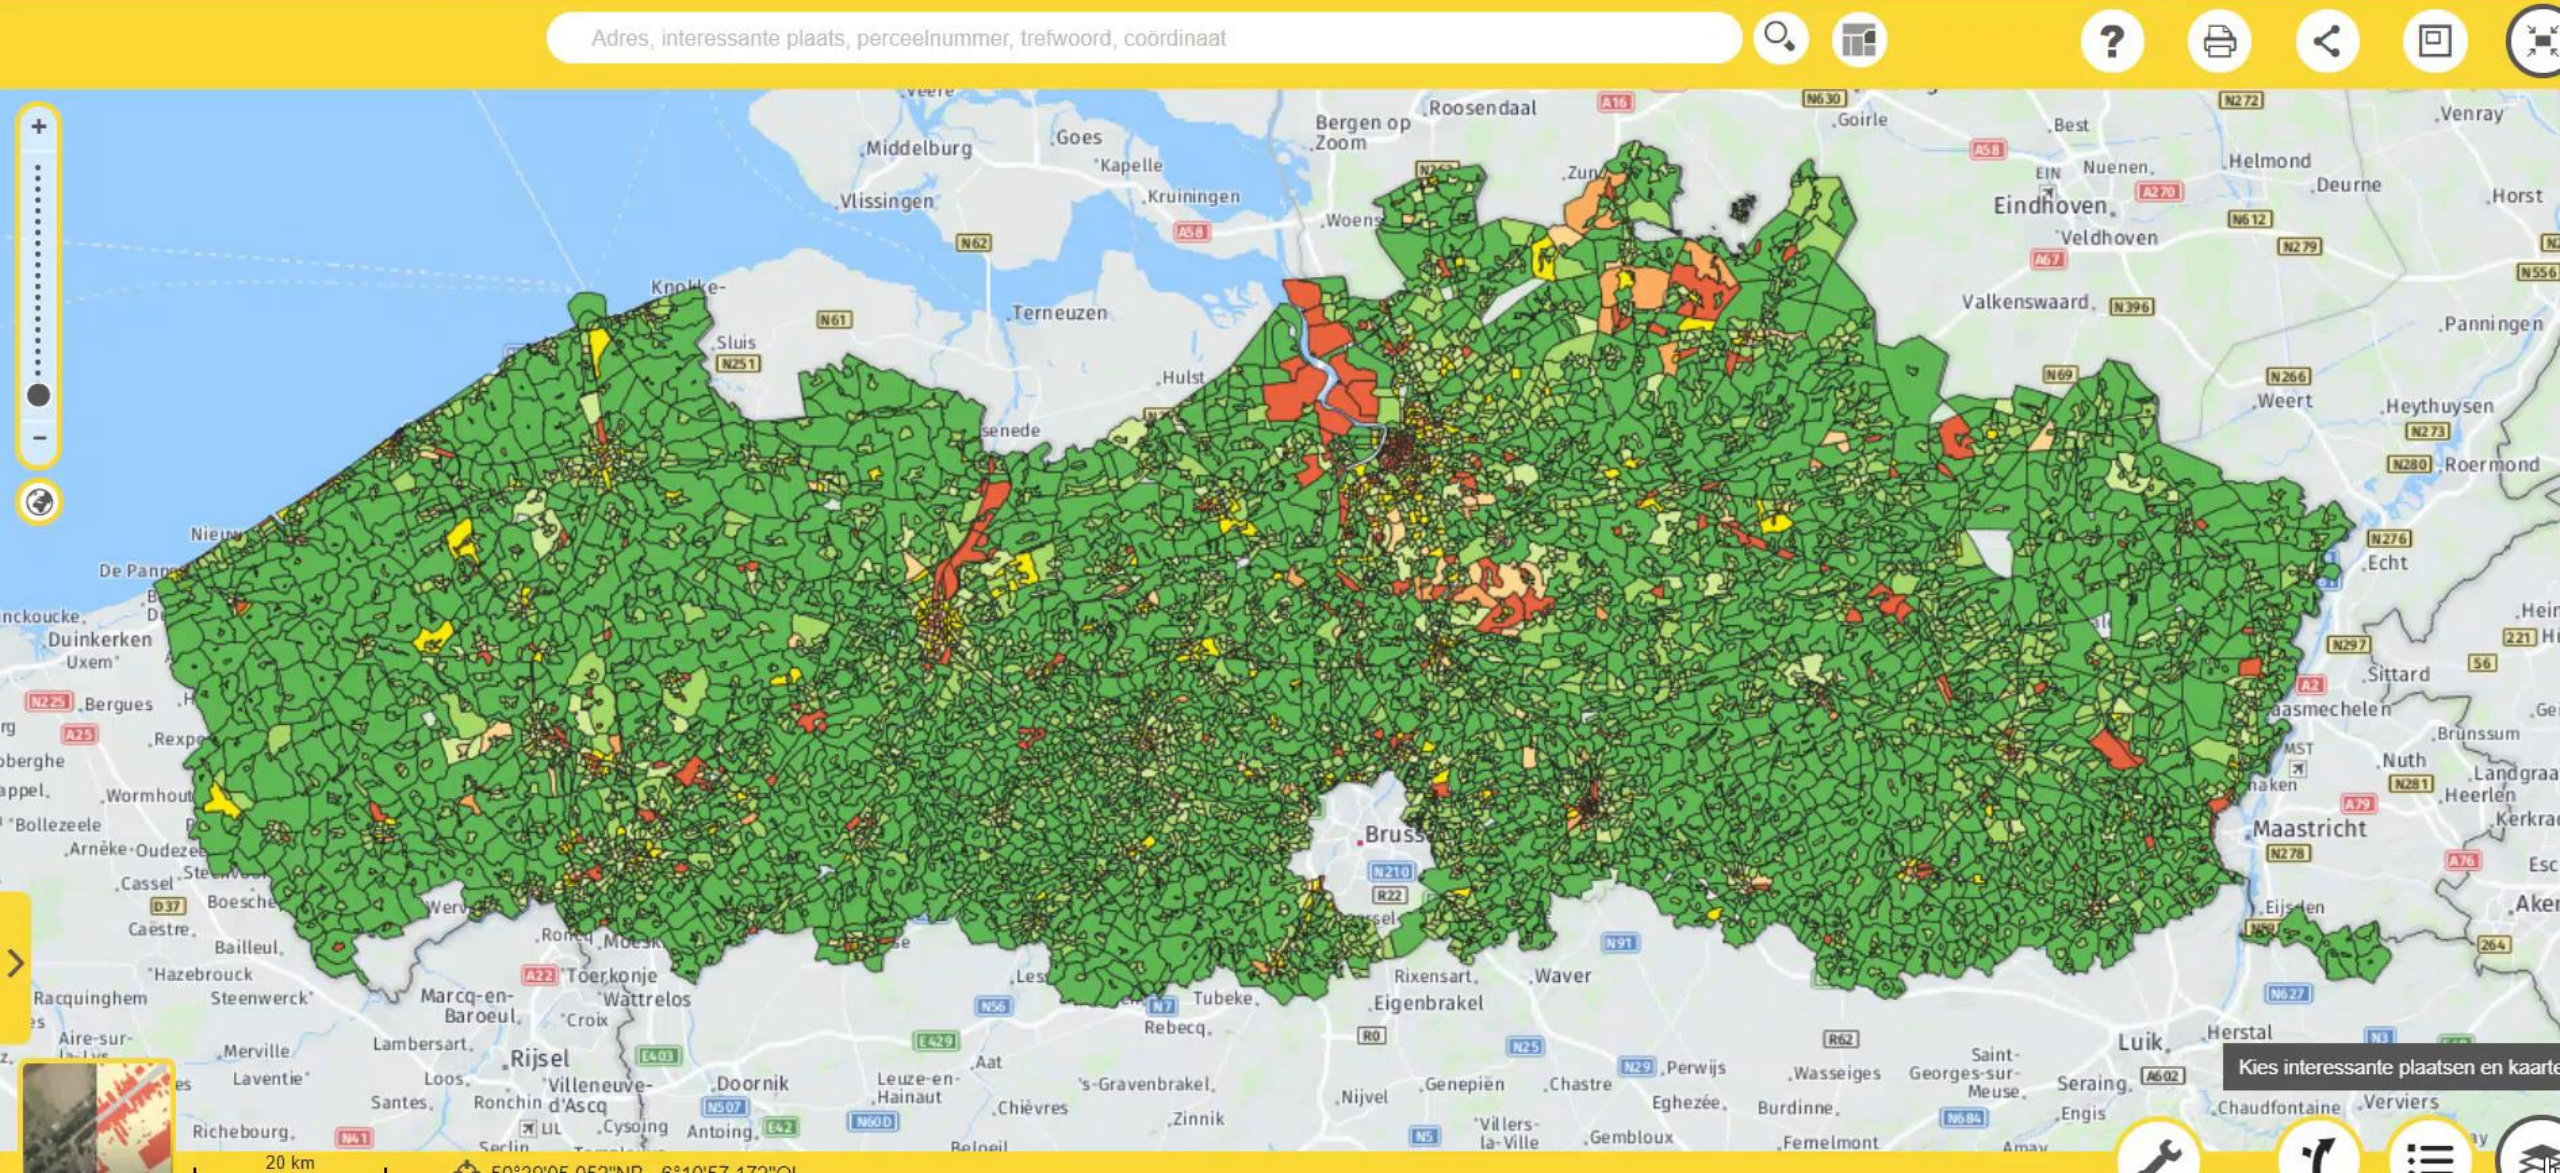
Adres, interessante plaats, perceelnummer, trefwoord, coördinaat

+
−

Veere
Middelburg
Goes
Kapelle
Kruiningen
Vlissingen
Bergen op Zoom
Roosendaal
Woens
Zun
Goirle
Best
Nuenen
Eindhoven
Veldhoven
Helmond
Deurne
Venray
Horst
Knokke-
Sluis
Terneuzen
Hulst
Valkenswaard
Panningen
Weert
Heythuysen
Roermond
senede
Nieuw
De Pann
Echt
nckoucke
Duinkerken
Uxem
Bergues
Rexpo
oberghe
appel
Wormhout
Bollezeele
Arnèke
Oudeze
Cassel
Boesche
Caestre
Bailleul
Hazebrouck
Steenwerck
Racquinghem
Aire-sur-
Merville
Laventie
Lambersart
Marcq-en-Baroeul
Croix
Roncq
Toerkonje
Wattrelos
Rijsel
Villeneuve-d'Ascq
Loos
Santes
Ronchin
Richebourg
Seclin
Cysoing
Antoing
Doornik
Leuze-en-Hainaut
Aat
Chièvres
Beloeil
Tubeke
Rebecq
's-Gravenbrakel
Zinnik
Brussel
Rixensart
Waver
Eigenbrakel
Nijvel
Genepiën
Chastre
Villers-la-Ville
Gembloux
Perwijs
Eghezée
Wasseiges
Burdinne
Saint-Georges-sur-Meuse
Femelmont
Amay
Luik
Seraing
Engis
Herstal
Chaudfontaine
Verviers
Maastricht
Eijsden
Sittard
asmechelen
Brunssum
Nuth
Landgraaf
Heerlen
Kerkrade
Esch
Aken
Hein
Ge
Wervik
Mesen
Lesi
20 km
50°20'05.052"NB 6°10'57.172"OL
Kies interessante plaatsen en kaarte

N630
N272
A16
A58
N62
A58
A270
N612
N279
A67
N396
N61
N251
N69
N266
N273
N280
N276
N297
A2
N281
A79
N278
A76
N627
A602
N3
N225
A25
D37
A22
N56
N7
E429
E403
N507
N60D
E42
N41
N210
R22
R0
N91
N25
N29
R62
N684
N5
264
56
221